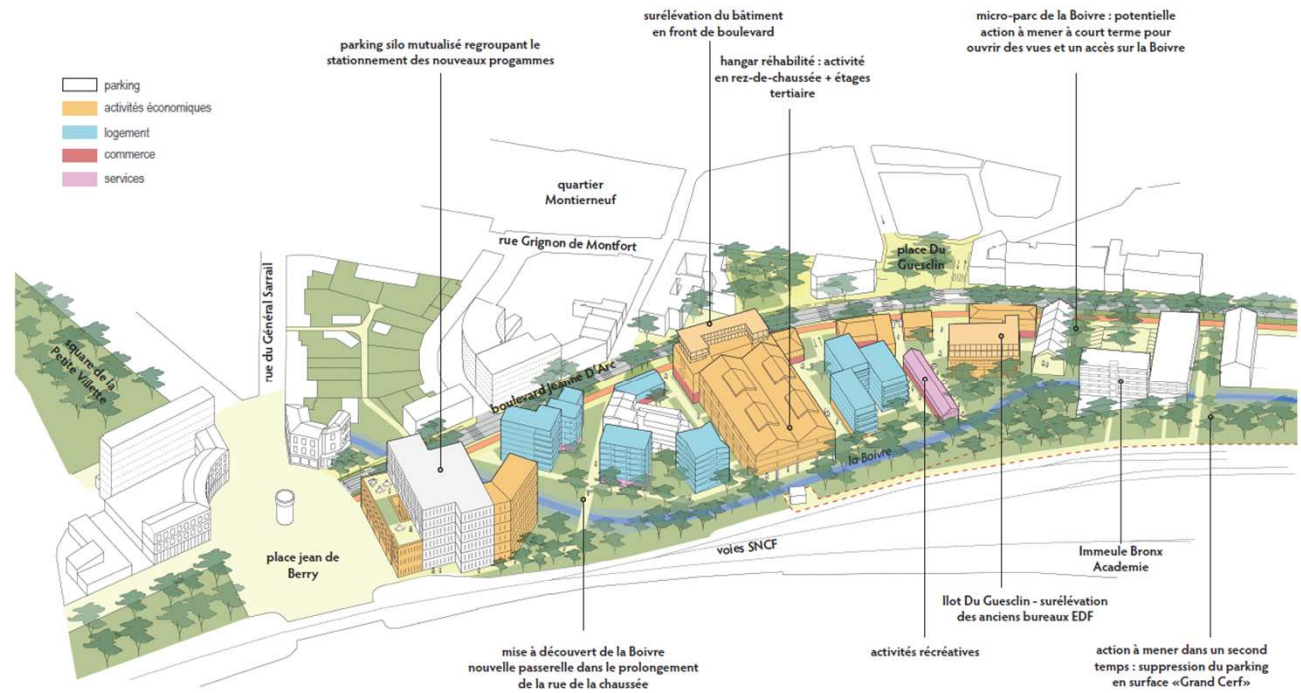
parking
activités économiques
logement
commerce
services

parking silo mutualisé regroupant le stationnement des nouveaux progammes

surélévation du bâtiment en front de boulevard

hangar réhabilité : activité en rez-de-chaussée + étages tertiaire

micro-parc de la Boivre : potentielle action à mener à court terme pour ouvrir des vues et un accès sur la Boivre

quartier Montierneuf

rue Grignon de Montfort

place Du Guesclin

rue du Général Sarrail

square de la Petite Villette

boulevard Jeanne D'Arc

la Boivre

voies SNCF

place jean de Berry

Immeule Bronx Academie

Ilot Du Guesclin - surélévation des anciens bureaux EDF

mise à découvert de la Boivre nouvelle passerelle dans le prolongement de la rue de la chaussée

activités récréatives

action à mener dans un second temps : suppression du parking en surface «Grand Cerf»